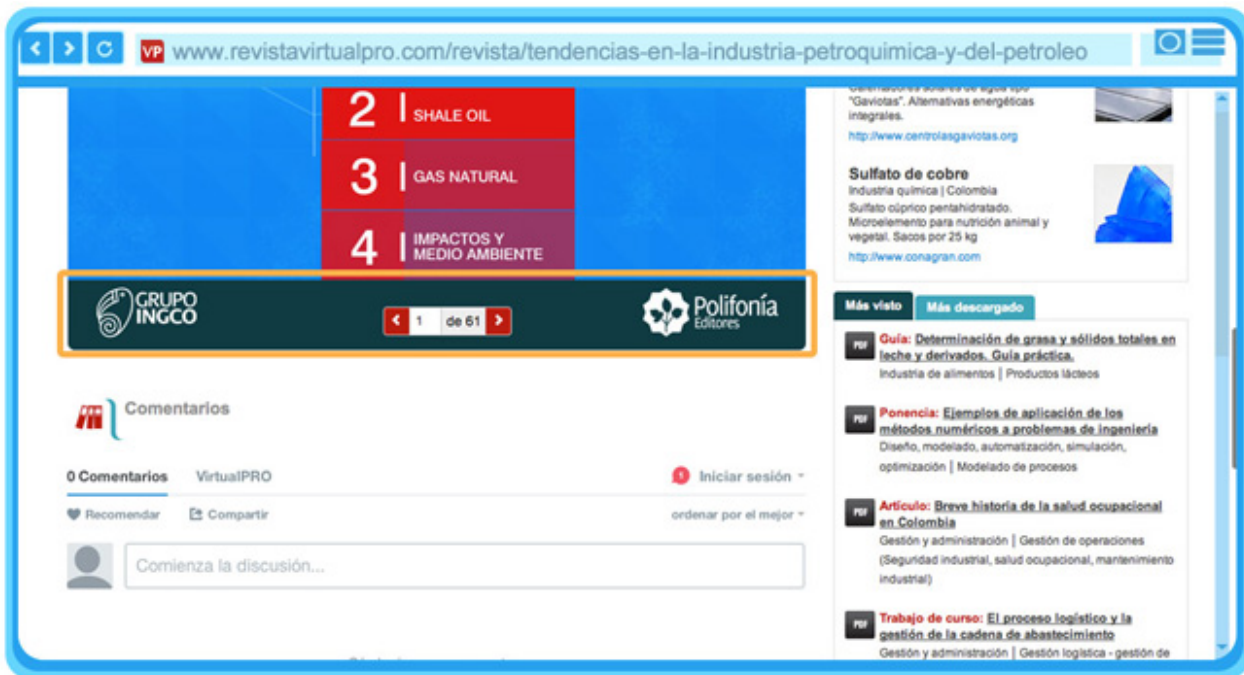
VP www.revistavirtualpro.com/revista/tendencias-en-la-industria-petroquimica-y-del-petroleo

2 SHALE OIL

3 GAS NATURAL

4 IMPACTOS Y MEDIO AMBIENTE

GRUPO INGCO

1 de 61

Polifonía Editores

Comentarios

0 Comentarios VirtualPRO Iniciar sesión

Recomendar Compartir ordenar por el mejor

Comienza la discusión...

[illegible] "Gaviotas". Alternativas energéticas integrales.
http://www.centrolasgaviotas.org

Sulfato de cobre
Industria química | Colombia
Sulfato cúprico pentahidratado. Microelemento para nutrición animal y vegetal. Sacos por 25 kg
http://www.conagran.com

Más visto Más descargado

PDF Guía: Determinación de grasa y sólidos totales en leche y derivados. Guía práctica.
Industria de alimentos | Productos lácteos

PDF Ponencia: Ejemplos de aplicación de los métodos numéricos a problemas de ingeniería
Diseño, modelado, automatización, simulación, optimización | Modelado de procesos

PDF Artículo: Breve historia de la salud ocupacional en Colombia
Gestión y administración | Gestión de operaciones (Seguridad industrial, salud ocupacional, mantenimiento industrial)

PDF Trabajo de curso: El proceso logístico y la gestión de la cadena de abastecimiento
Gestión y administración | Gestión logística - gestión de